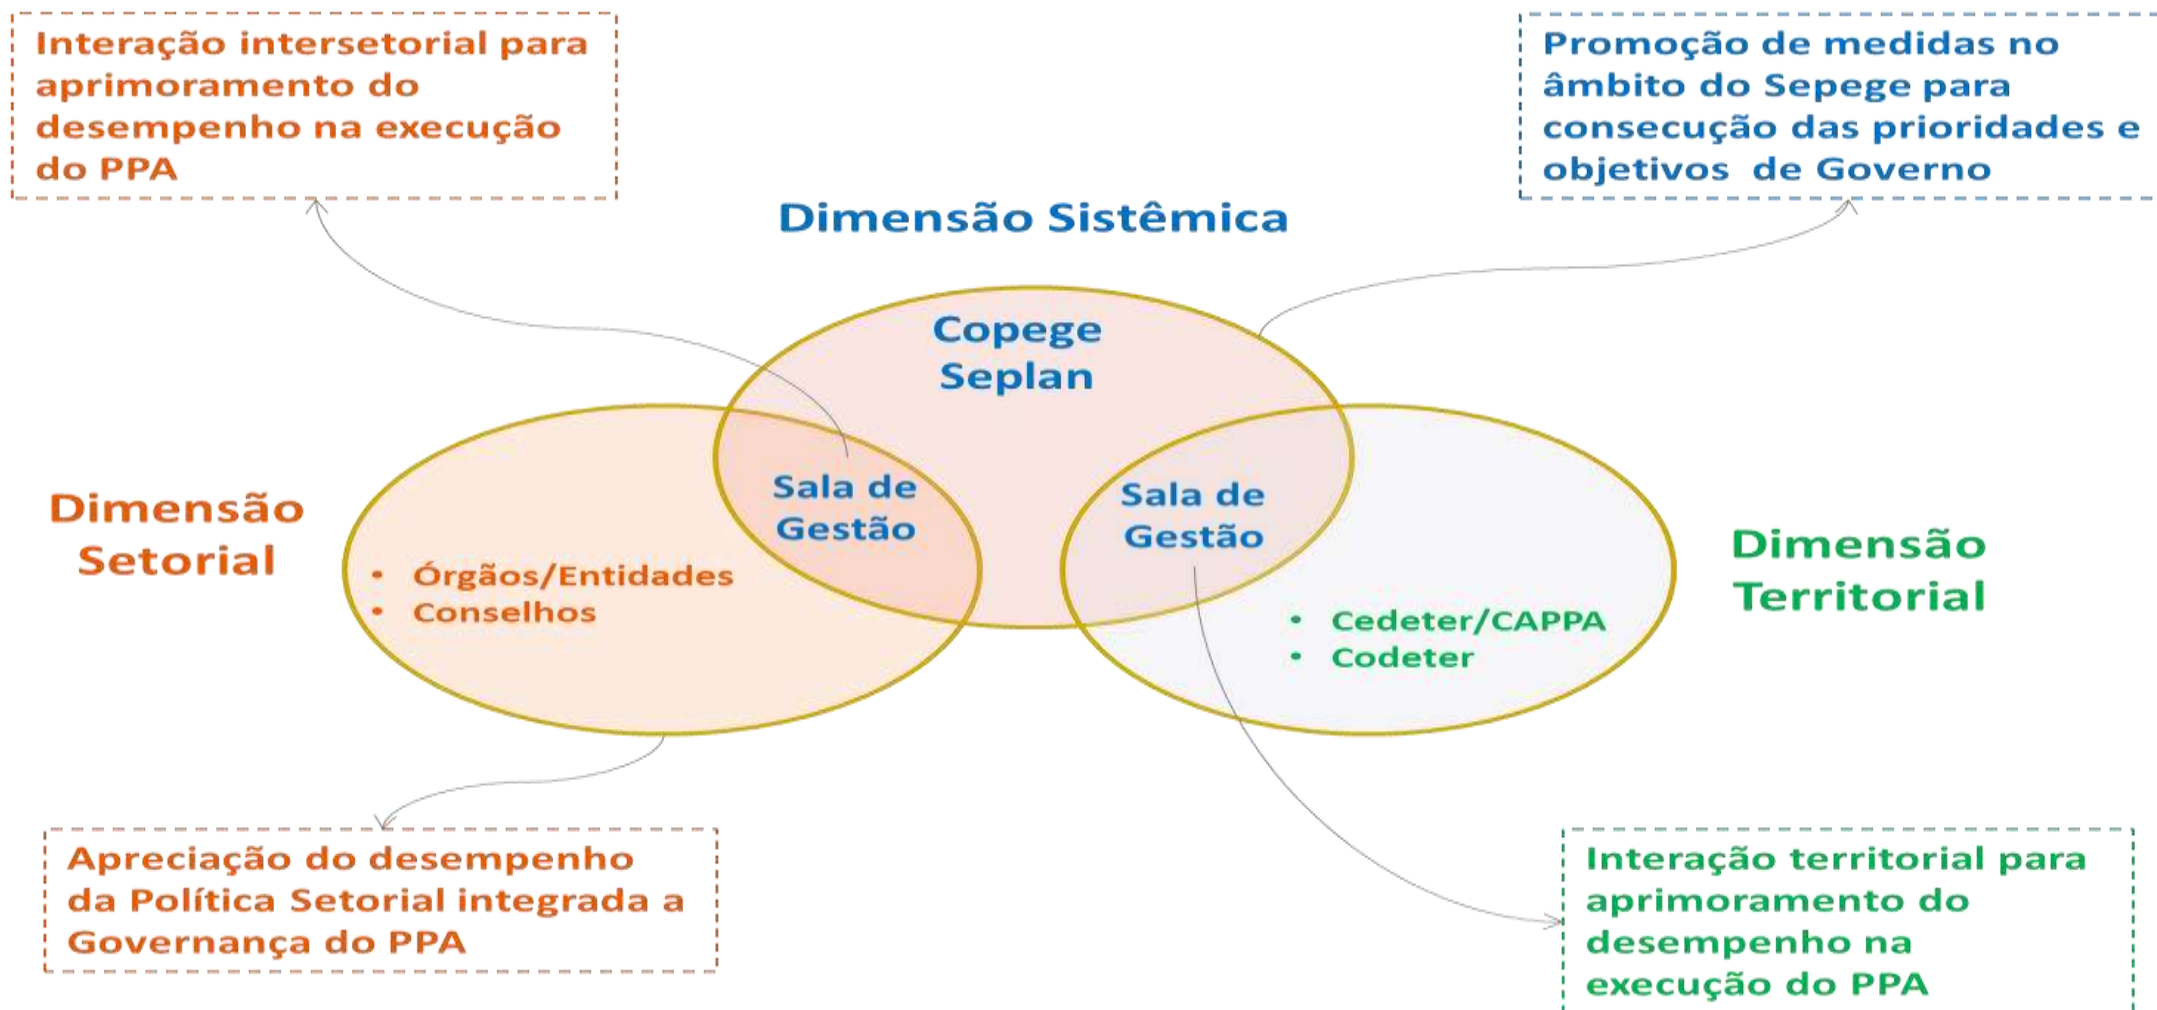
Interação intersetorial para aprimoramento do desempenho na execução do PPA

Promoção de medidas no âmbito do Sepege para consecução das prioridades e objetivos de Governo

Dimensão Sistêmica

Copege
Seplan

Dimensão Setorial

Sala de Gestão

Sala de Gestão

Dimensão Territorial

• Órgãos/Entidades
• Conselhos

• Cedeter/CAPPA
• Codeter

Apreciação do desempenho da Política Setorial integrada a Governança do PPA

Interação territorial para aprimoramento do desempenho na execução do PPA